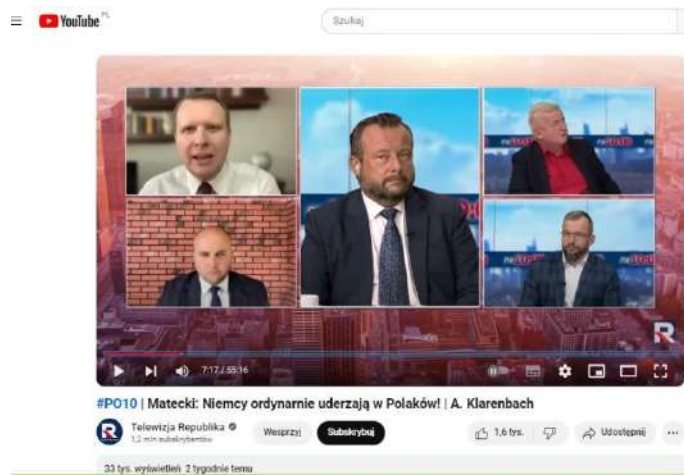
YouTube PL

Szukaj

R

7:17 / 55:16

#PO10 | Matecki: Niemcy ordynarnie uderzają w Polaków! | A. Klarenbach

Telewizja Republika
1,2 mln subskrybentów

Wesprzyj

Subskrybuj

1,6 tys.

Udostępnij

...

33 tys. wyświetleń 2 tygodnie temu